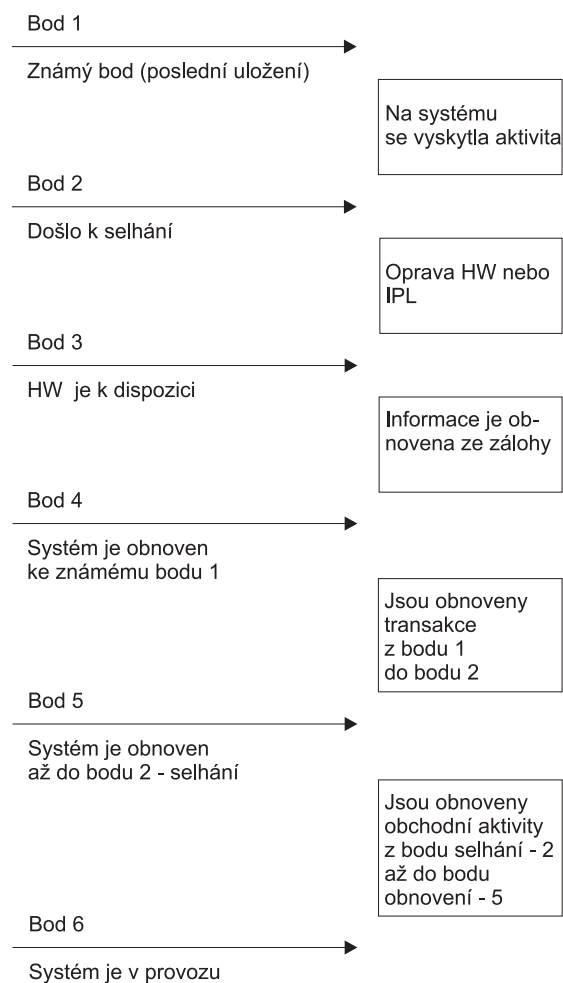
Bod 1

Známý bod (poslední uložení)

Na systému se vyskytla aktivita

Bod 2

Došlo k selhání

Oprava HW nebo IPL

Bod 3

HW je k dispozici

Informace je obnovena ze zálohy

Bod 4

Systém je obnoven ke známému bodu 1

Jsou obnoveny transakce z bodu 1 do bodu 2

Bod 5

Systém je obnoven až do bodu 2 - selhání

Jsou obnoveny obchodní aktivity z bodu selhání - 2 až do bodu obnovení - 5

Bod 6

Systém je v provozu